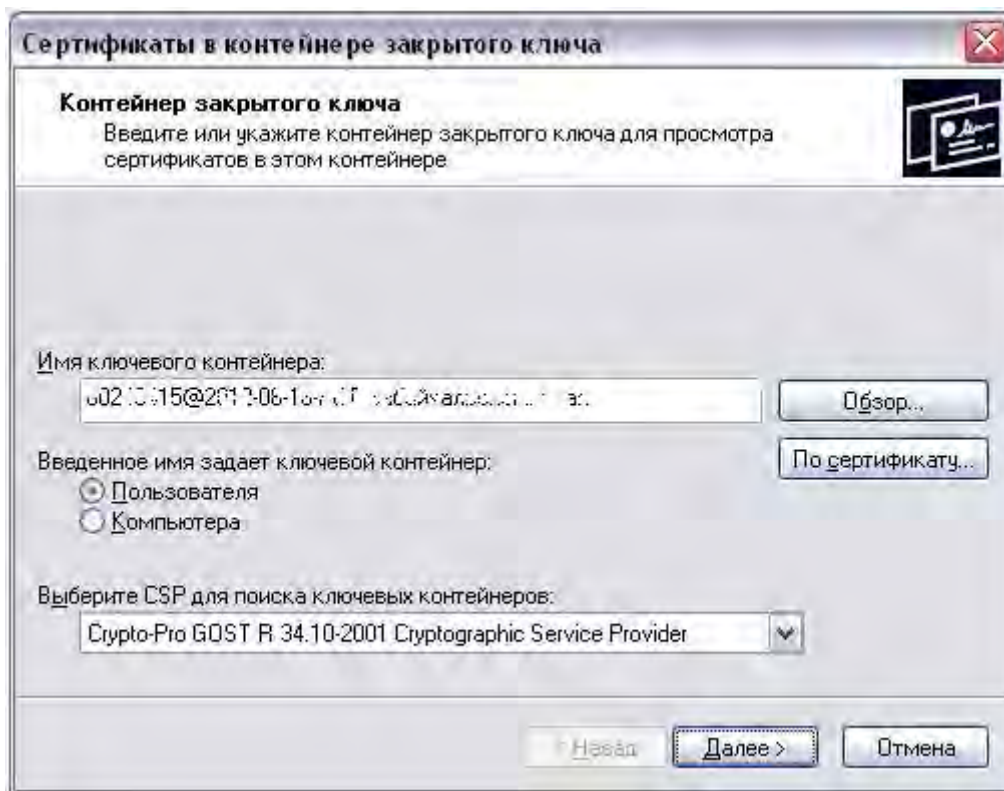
Сертификаты в контейнере закрытого ключа

Контейнер закрытого ключа
Введите или укажите контейнер закрытого ключа для просмотра сертификатов в этом контейнере

Имя ключевого контейнера:
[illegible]15@20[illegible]-06-1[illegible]

Обзор...

Введенное имя задает ключевой контейнер:
По сертификату...
Пользователя
Компьютера

Выберите CSP для поиска ключевых контейнеров:
Crypto-Pro GOST R 34.10-2001 Cryptographic Service Provider

< Назад
Далее >
Отмена